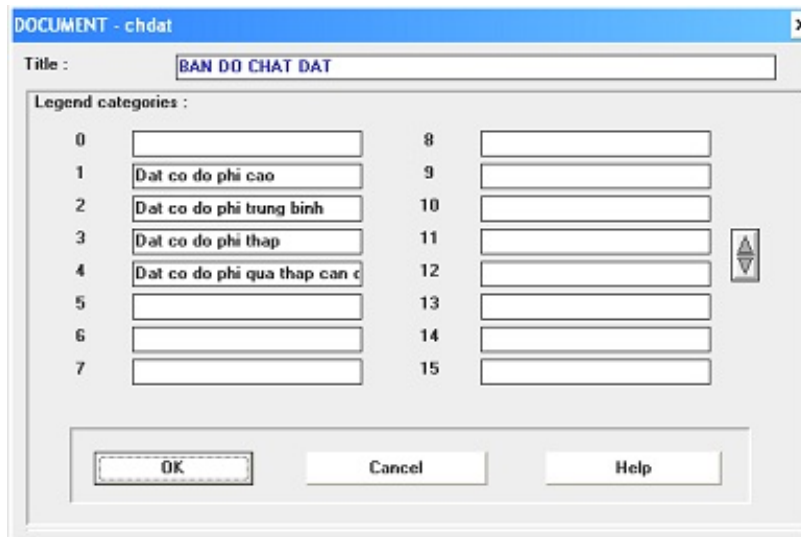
DOCUMENT - chdat

x

Title : BAN DO CHAT DAT

Legend categories :

0
1 Dat co do phi cao
2 Dat co do phi trung binh
3 Dat co do phi thap
4 Dat co do phi qua thap can c
5
6
7

8
9
10
11
12
13
14
15

OK

Cancel

Help